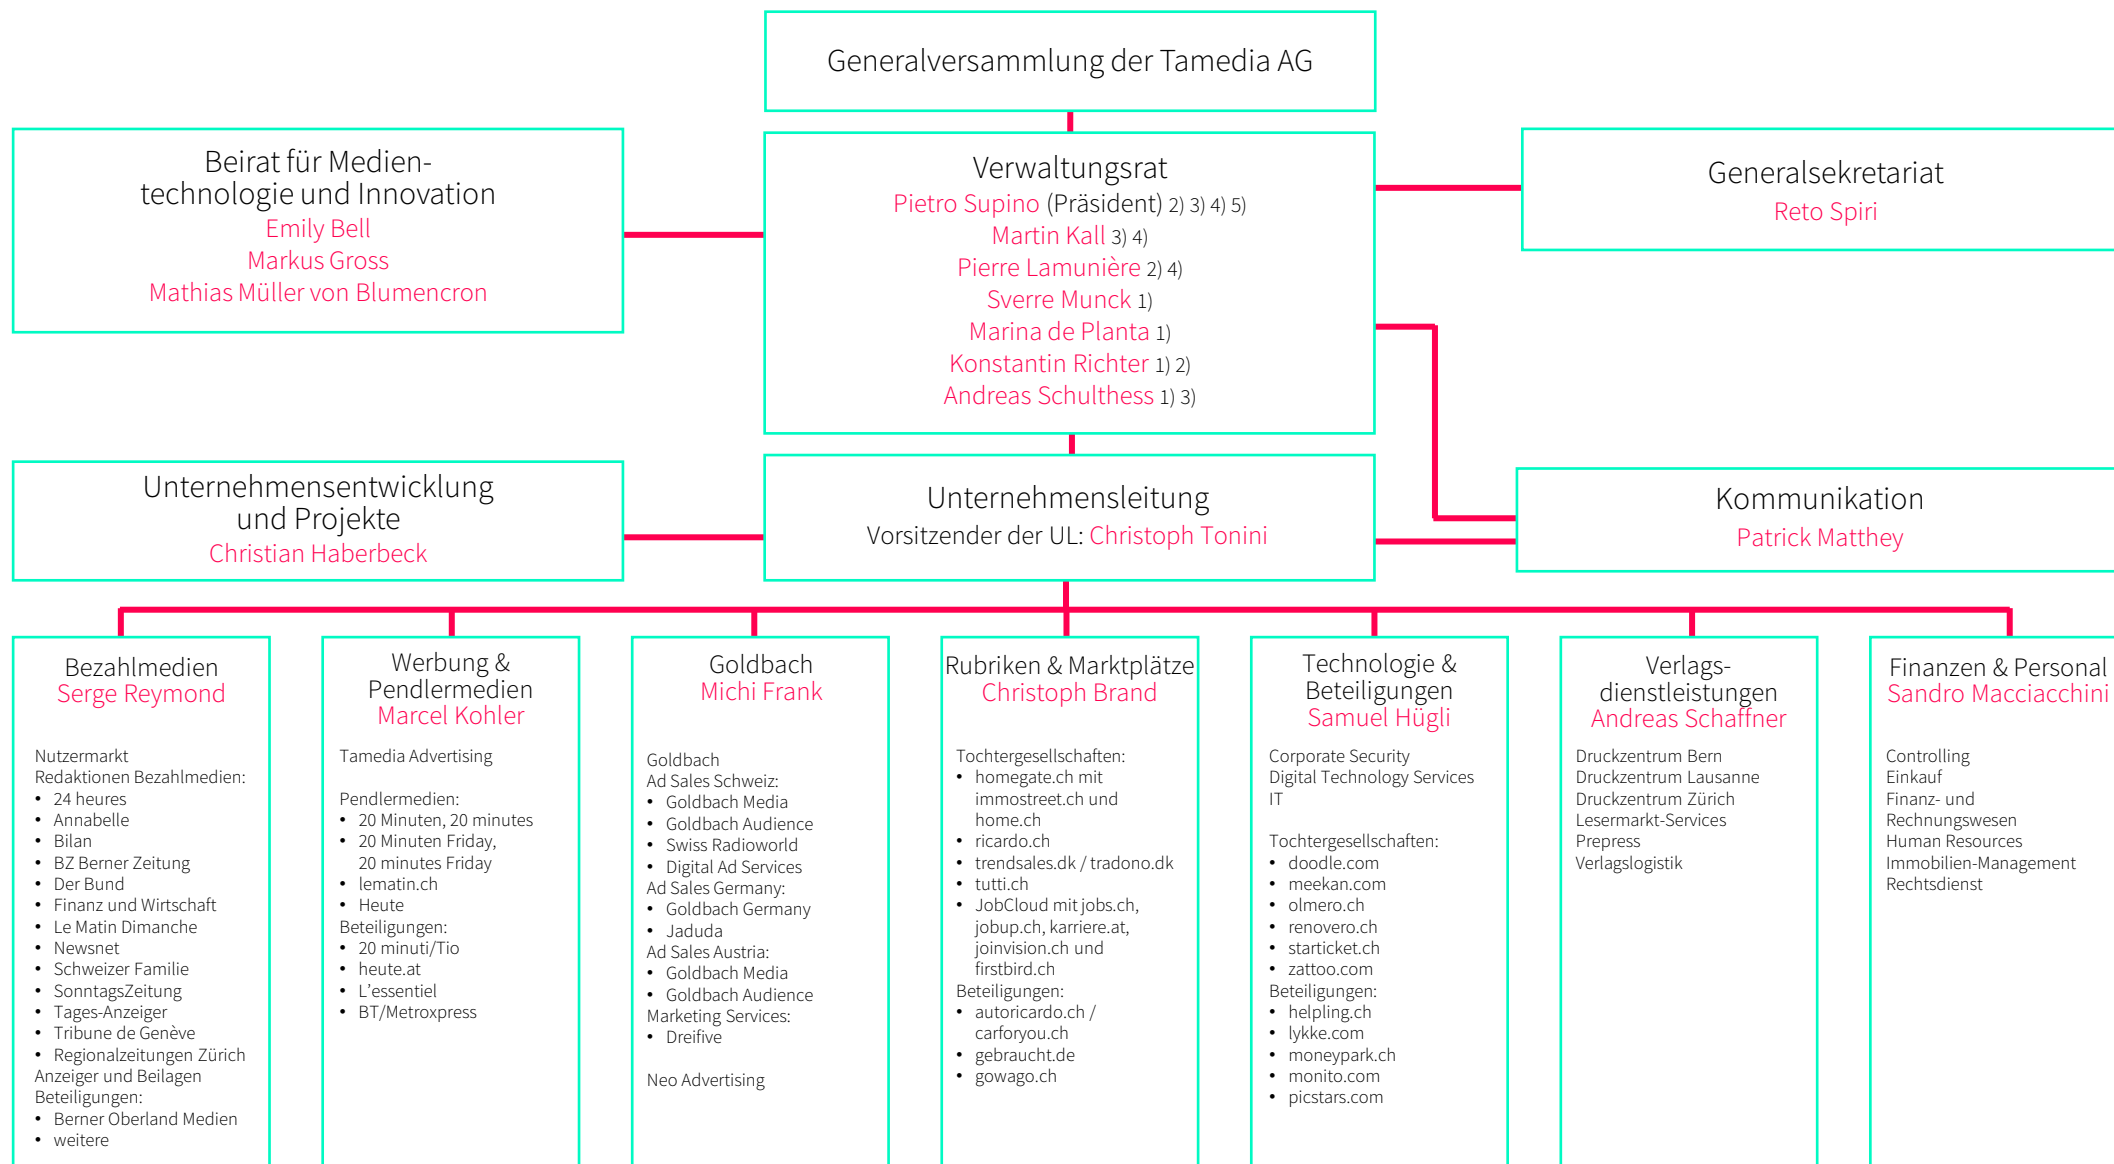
Generalversammlung der Tamedia AG

Beirat für Medientechnologie und Innovation
Emily Bell
Markus Gross
Mathias Müller von Blumencron

Verwaltungsrat
Pietro Supino (Präsident) 2) 3) 4) 5)
Martin Kall 3) 4)
Pierre Lamunière 2) 4)
Sverre Munck 1)
Marina de Planta 1)
Konstantin Richter 1) 2)
Andreas Schulthess 1) 3)

Generalsekretariat
Reto Spiri

Unternehmensentwicklung und Projekte
Christian Haberbeck

Unternehmensleitung
Vorsitzender der UL: Christoph Tonini

Kommunikation
Patrick Matthey

Bezahlmedien
Serge Reymond

Nutzermarkt
Redaktionen Bezahlmedien:
• 24 heures
• Annabelle
• Bilan
• BZ Berner Zeitung
• Der Bund
• Finanz und Wirtschaft
• Le Matin Dimanche
• Newsnet
• Schweizer Familie
• SonntagsZeitung
• Tages-Anzeiger
• Tribune de Genève
• Regionalzeitungen Zürich
Anzeiger und Beilagen
Beteiligungen:
• Berner Oberland Medien
• weitere

Werbung & Pendlermedien
Marcel Kohler

Tamedia Advertising

Pendlermedien:
• 20 Minuten, 20 minutes
• 20 Minuten Friday, 20 minutes Friday
• lematin.ch
• Heute
Beteiligungen:
• 20 minuti/Tio
• heute.at
• L'essentiel
• BT/Metroxpress

Goldbach
Michi Frank

Goldbach
Ad Sales Schweiz:
• Goldbach Media
• Goldbach Audience
• Swiss Radioworld
• Digital Ad Services
Ad Sales Germany:
• Goldbach Germany
• Jaduda
Ad Sales Austria:
• Goldbach Media
• Goldbach Audience
Marketing Services:
• Dreifive

Neo Advertising

Rubriken & Marktplätze
Christoph Brand

Tochtergesellschaften:
• homegate.ch mit immostreet.ch und home.ch
• ricardo.ch
• trendsales.dk / tradono.dk
• tutti.ch
• JobCloud mit jobs.ch, jobup.ch, karriere.at, joinvision.ch und firstbird.ch
Beteiligungen:
• autoricardo.ch / carforyou.ch
• gebraucht.de
• gowago.ch

Technologie & Beteiligungen
Samuel Hügli

Corporate Security
Digital Technology Services
IT

Tochtergesellschaften:
• doodle.com
• meekan.com
• olmero.ch
• renovero.ch
• starticket.ch
• zattoo.com
Beteiligungen:
• helpling.ch
• lykke.com
• moneypark.ch
• monito.com
• picstars.com

Verlagsdienstleistungen
Andreas Schaffner

Druckzentrum Bern
Druckzentrum Lausanne
Druckzentrum Zürich
Lesermarkt-Services
Prepress
Verlagslogistik

Finanzen & Personal
Sandro Macciacchini

Controlling
Einkauf
Finanz- und Rechnungswesen
Human Resources
Immobilien-Management
Rechtsdienst